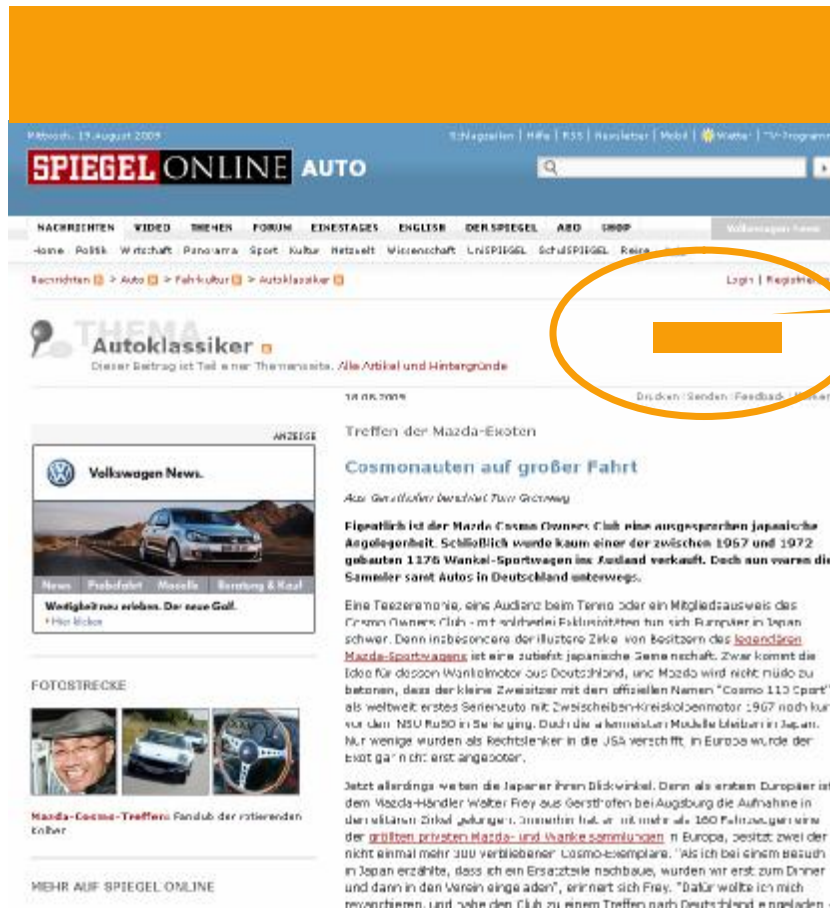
Mittwoch, 19. August 2009

Schlagzeilen | Hilfe | RSS | Newsletter | Mobil | Wetter | TV-Programm

SPIEGEL ONLINE AUTO

NACHRICHTEN VIDEO THEMEN FORUM EINESTAGES ENGLISH DER SPIEGEL ABO SHOP

Home Politik Wirtschaft Panorama Sport Kultur Netzwelt Wissenschaft UniSPIEGEL SchulSPIEGEL Reise

Nachrichten > Auto > Fahrkultur > Autoklassiker

Login | Registrieren

THEMA

Autoklassiker

Dieser Beitrag ist Teil einer Themenseite. Alle Artikel und Hintergründe

18.08.2009

Drucken | Senden | Feedback | Merken

ANZEIGE

Volkswagen News.

News Probefahrt Modelle Beratung & Kauf

Wendigkeit neu erleben. Der neue Golf.

› Hier klicken

FOTOSTRECKE

Mazda-Cosmo-Treffen: Fanclub der rotierenden Kolben

MEHR AUF SPIEGEL ONLINE

Treffen der Mazda-Exoten

Cosmonauten auf großer Fahrt

Aus Gersthofen berichtet Tom Grünweg

Eigentlich ist der Mazda Cosmo Owners Club eine ausgesprochen japanische Angelegenheit. Schließlich wurde kaum einer der zwischen 1967 und 1972 gebauten 1176 Wankel-Sportwagen ins Ausland verkauft. Doch nun waren die Sammler samt Autos in Deutschland unterwegs.

Eine Teezeremonie, eine Audienz beim Tenno oder ein Mitgliedsausweis des Cosmo Owners Club - mit solcherlei Exklusivitäten tun sich Europäer in Japan schwer. Denn insbesondere der illustere Zirkel von Besitzern des legendären Mazda-Sportwagens ist eine zutiefst japanische Gemeinschaft. Zwar kommt die Idee für dessen Wankelmotor aus Deutschland, und Mazda wird nicht müde zu betonen, dass der kleine Zweisitzer mit dem offiziellen Namen "Cosmo 110 Sport" als weltweit erstes Serienauto mit Zweischeiben-Kreiskolbenmotor 1967 noch kurz vor dem NSU Ro80 in Serie ging. Doch die allermeisten Modelle blieben in Japan. Nur wenige wurden als Rechtslenker in die USA verschifft, in Europa wurde der Exot gar nicht erst angeboten.

Jetzt allerdings weiten die Japaner ihren Blickwinkel. Denn als ersten Europäer ist dem Mazda-Händler Walter Frey aus Gersthofen bei Augsburg die Aufnahme in den elitären Zirkel gelungen. Immerhin hat er mit mehr als 180 Fahrzeugen eine der größten privaten Mazda- und Wankel-Sammlungen in Europa, besitzt zwei der nicht einmal mehr 300 verbliebenen Cosmo-Exemplare. "Als ich bei einem Besuch in Japan erzählte, dass ich ein Ersatzteile nachbaue, wurden wir erst zum Dinner und dann in den Verein eingeladen", erinnert sich Frey. "Dafür wollte ich mich revanchieren, und habe den Club zu einem Treffen nach Deutschland eingeladen."